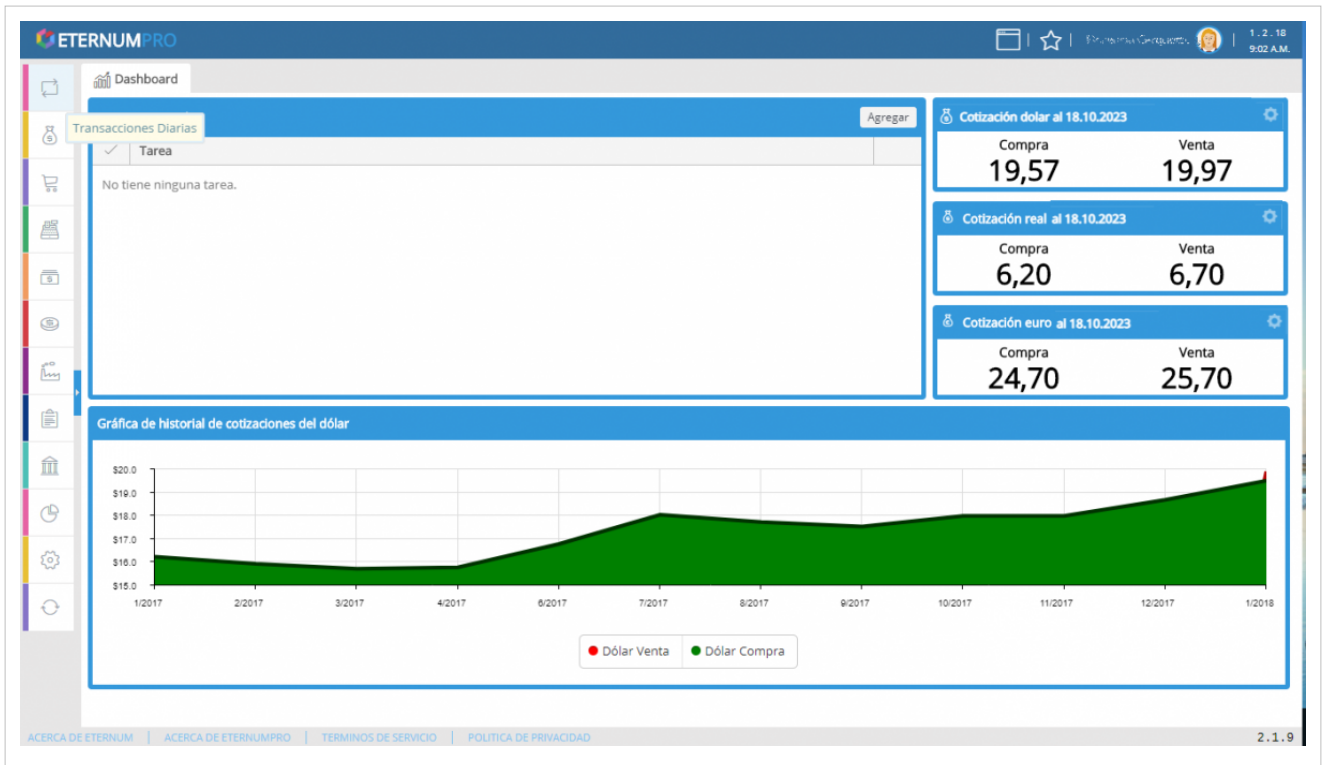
ETERNUMPRO

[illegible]

1 . 2 . 18
9:02 A.M.

Dashboard

Transacciones Diarias

Agregar

| ✓ | Tarea |
|---|---|

No tiene ninguna tarea.

Cotización dolar al 18.10.2023

| Compra | Venta |
|---|---|
| 19,57 | 19,97 |

Cotización real al 18.10.2023

| Compra | Venta |
|---|---|
| 6,20 | 6,70 |

Cotización euro al 18.10.2023

| Compra | Venta |
|---|---|
| 24,70 | 25,70 |

Gráfica de historial de cotizaciones del dólar

$20.0
$19.0
$18.0
$17.0
$16.0
$15.0

1/2017 2/2017 3/2017 4/2017 6/2017 7/2017 8/2017 9/2017 10/2017 11/2017 12/2017 1/2018

Dólar Venta Dólar Compra

ACERCA DE ETERNUM | ACERCA DE ETERNUMPRO | TERMINOS DE SERVICIO | POLITICA DE PRIVACIDAD

2.1.9